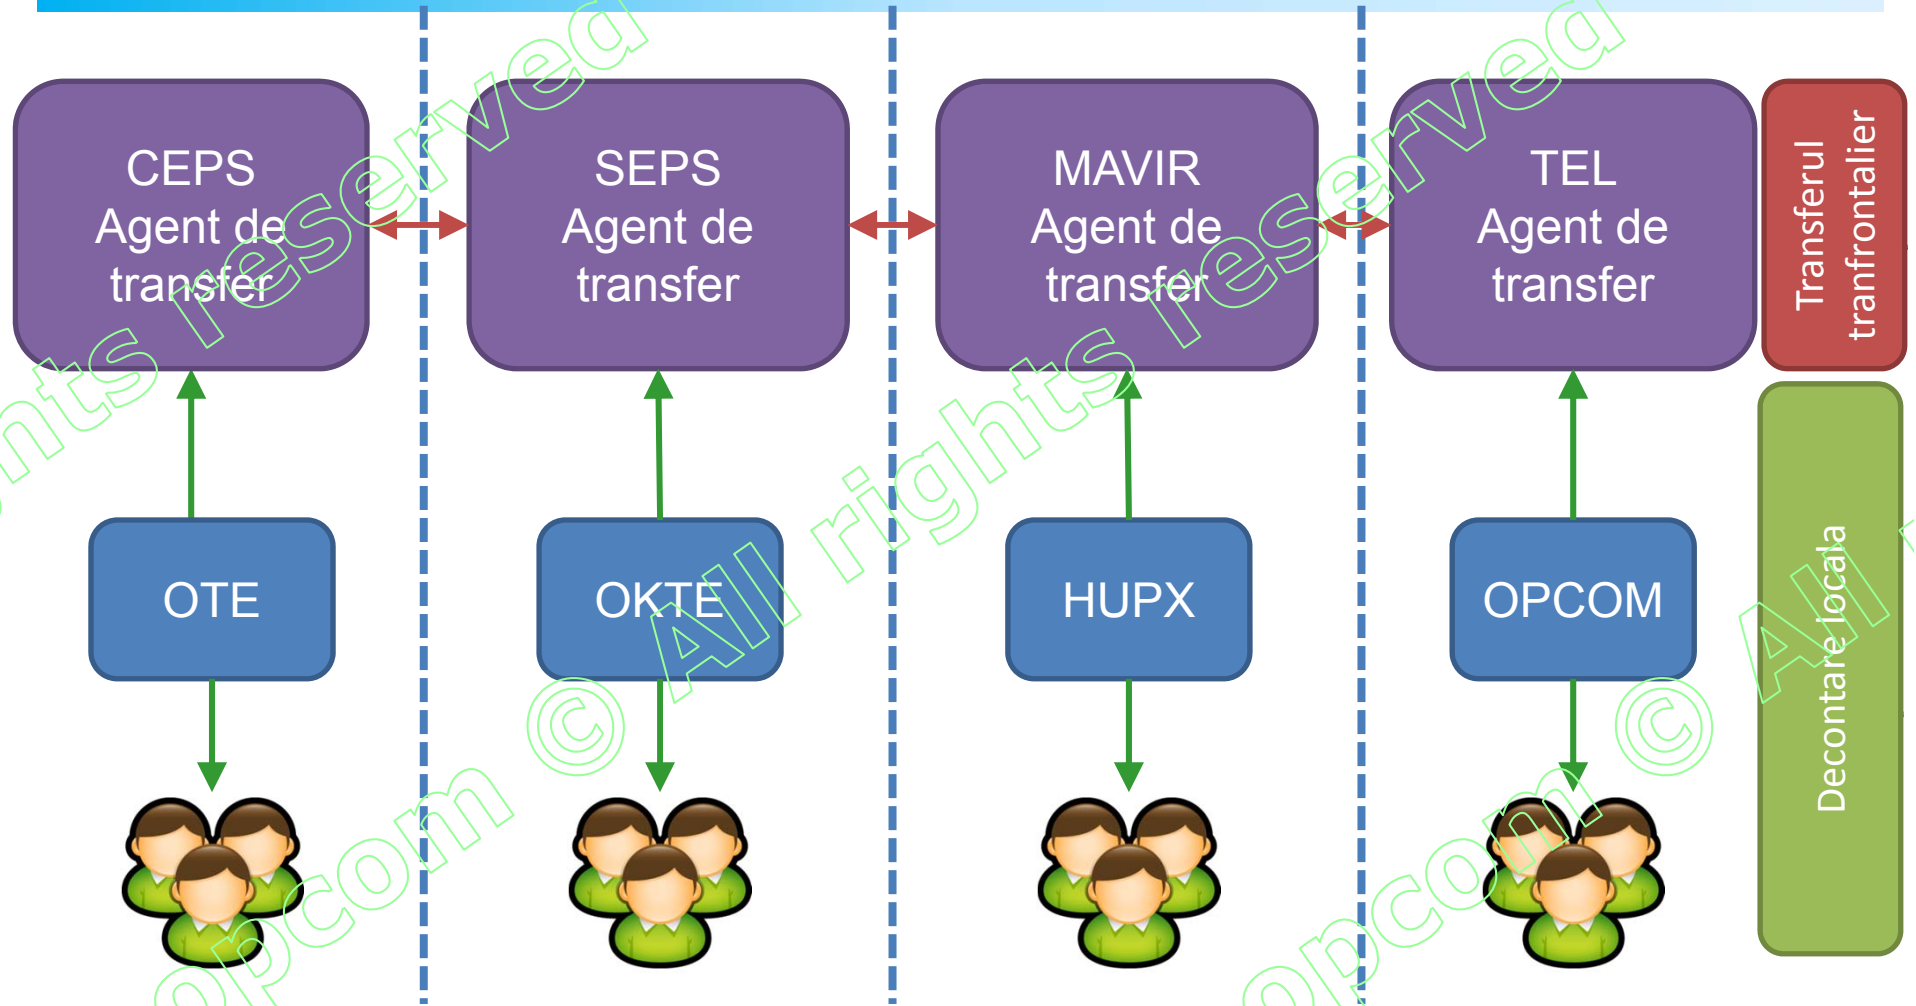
CEPS
Agent de transfer

SEPS
Agent de transfer

MAVIR
Agent de transfer

TEL
Agent de transfer

Transferul tranfrontalier

OTE

OKTE

HUPX

OPCOM

Decontare locala

opcom © All rights reserved

opcom © All rights reserved